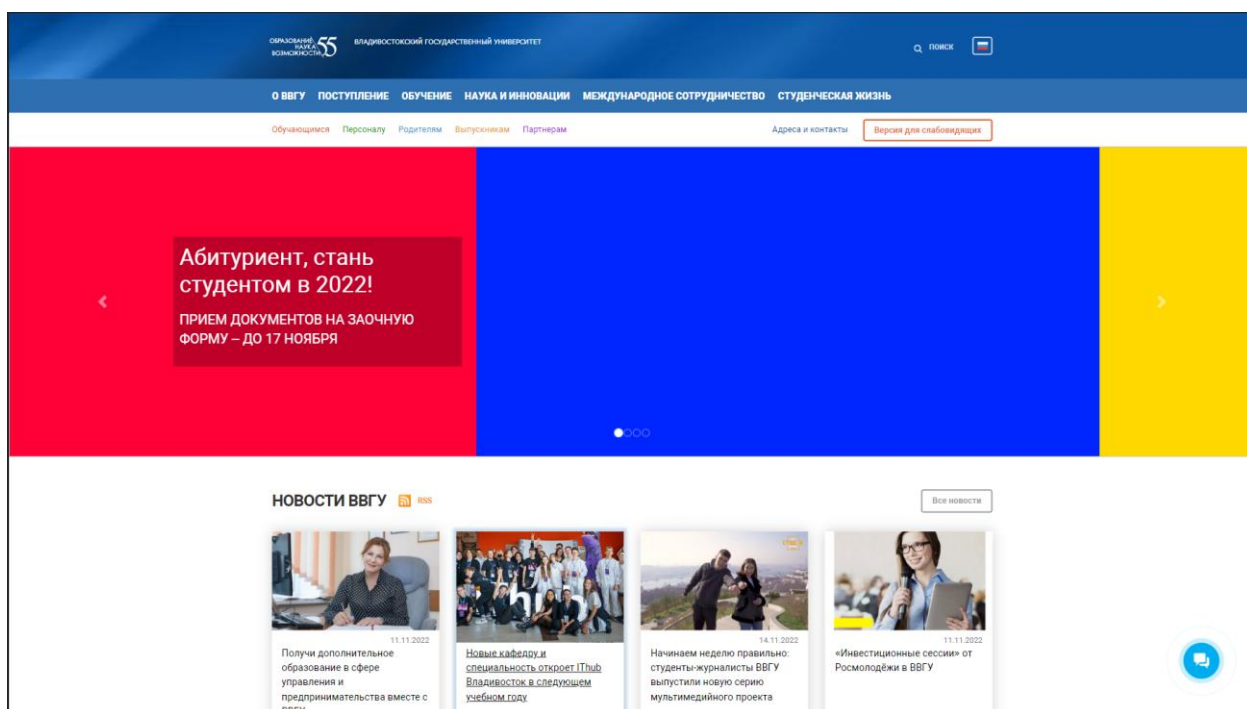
ОБРАЗОВАНИЕ НАУКА ВОЗМОЖНОСТИ 55 ВЛАДИВОСТОКСКИЙ ГОСУДАРСТВЕННЫЙ УНИВЕРСИТЕТ

ПОИСК

О ВВГУ ПОСТУПЛЕНИЕ ОБУЧЕНИЕ НАУКА И ИННОВАЦИИ МЕЖДУНАРОДНОЕ СОТРУДНИЧЕСТВО СТУДЕНЧЕСКАЯ ЖИЗНЬ

Обучающимся Персоналу Родителям Выпускникам Партнерам

Адреса и контакты

Версия для слабовидящих

Абитуриент, стань студентом в 2022!

ПРИЕМ ДОКУМЕНТОВ НА ЗАОЧНУЮ ФОРМУ – ДО 17 НОЯБРЯ

НОВОСТИ ВВГУ RSS

Все новости

11.11.2022
Получи дополнительное образование в сфере управления и предпринимательства вместе с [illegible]

Новые кафедру и специальность откроет IThub Владивосток в следующем учебном году

14.11.2022
Начинаем неделю правильно: студенты-журналисты ВВГУ выпустили новую серию мультимедийного проекта

11.11.2022
«Инвестиционные сессии» от Росмолодёжи в ВВГУ